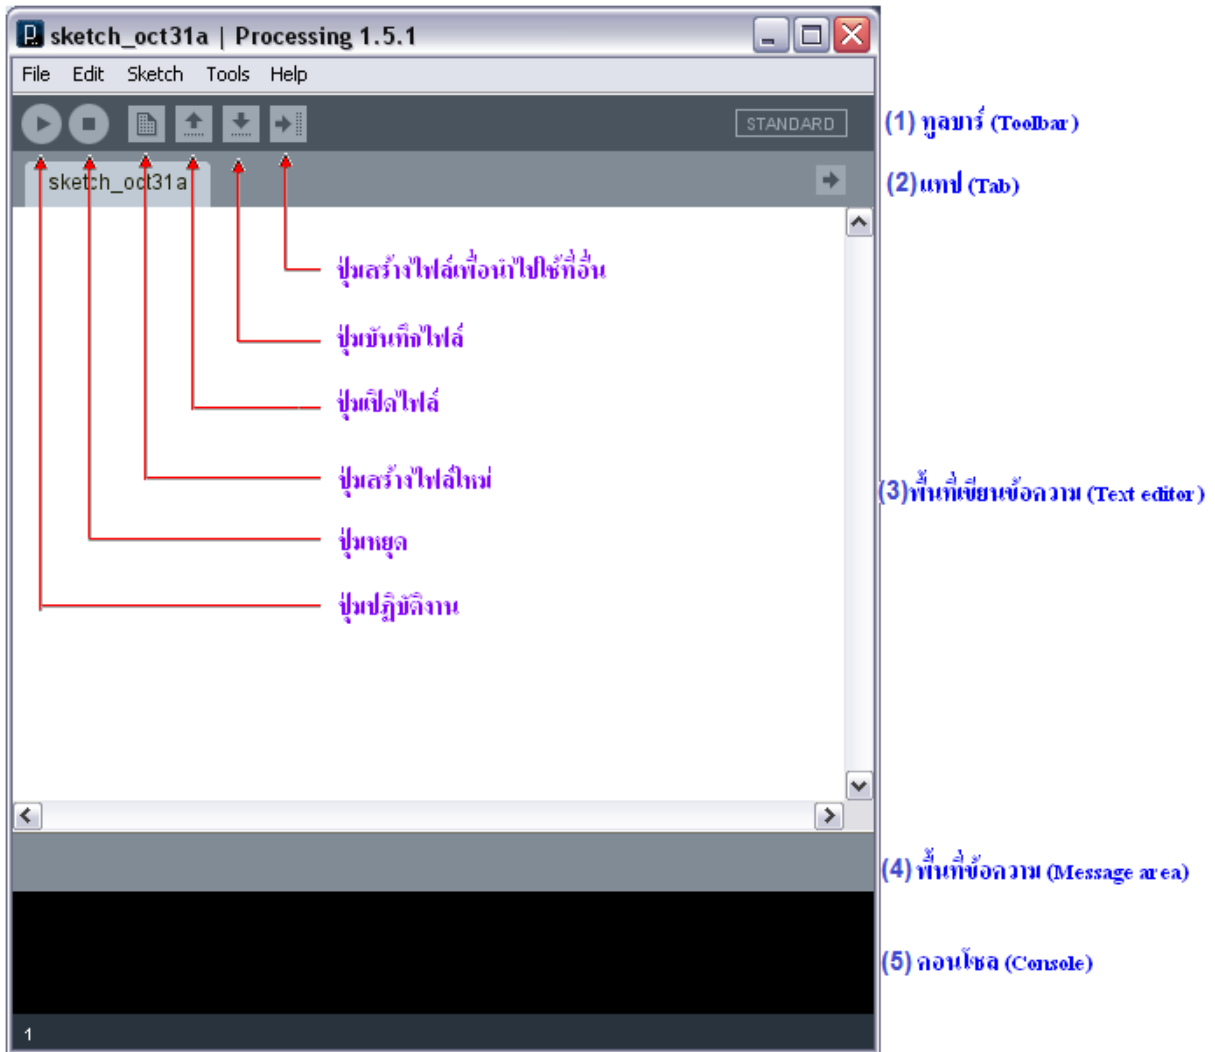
sketch_oct31a | Processing 1.5.1

File Edit Sketch Tools Help

STANDARD

(1) ทูลบาร์ (Toolbar)

sketch_oct31a

(2) แทป (Tab)

ปุ่มสร้างไฟล์เพื่อนำไปใช้ที่อื่น

ปุ่มบันทึกไฟล์

ปุ่มเปิดไฟล์

ปุ่มสร้างไฟล์ใหม่

(3) พื้นที่เขียนข้อความ (Text editor)

ปุ่มหยุด

ปุ่มปฏิบัติงาน

(4) พื้นที่ข้อความ (Message area)

(5) คอนโซล (Console)

1